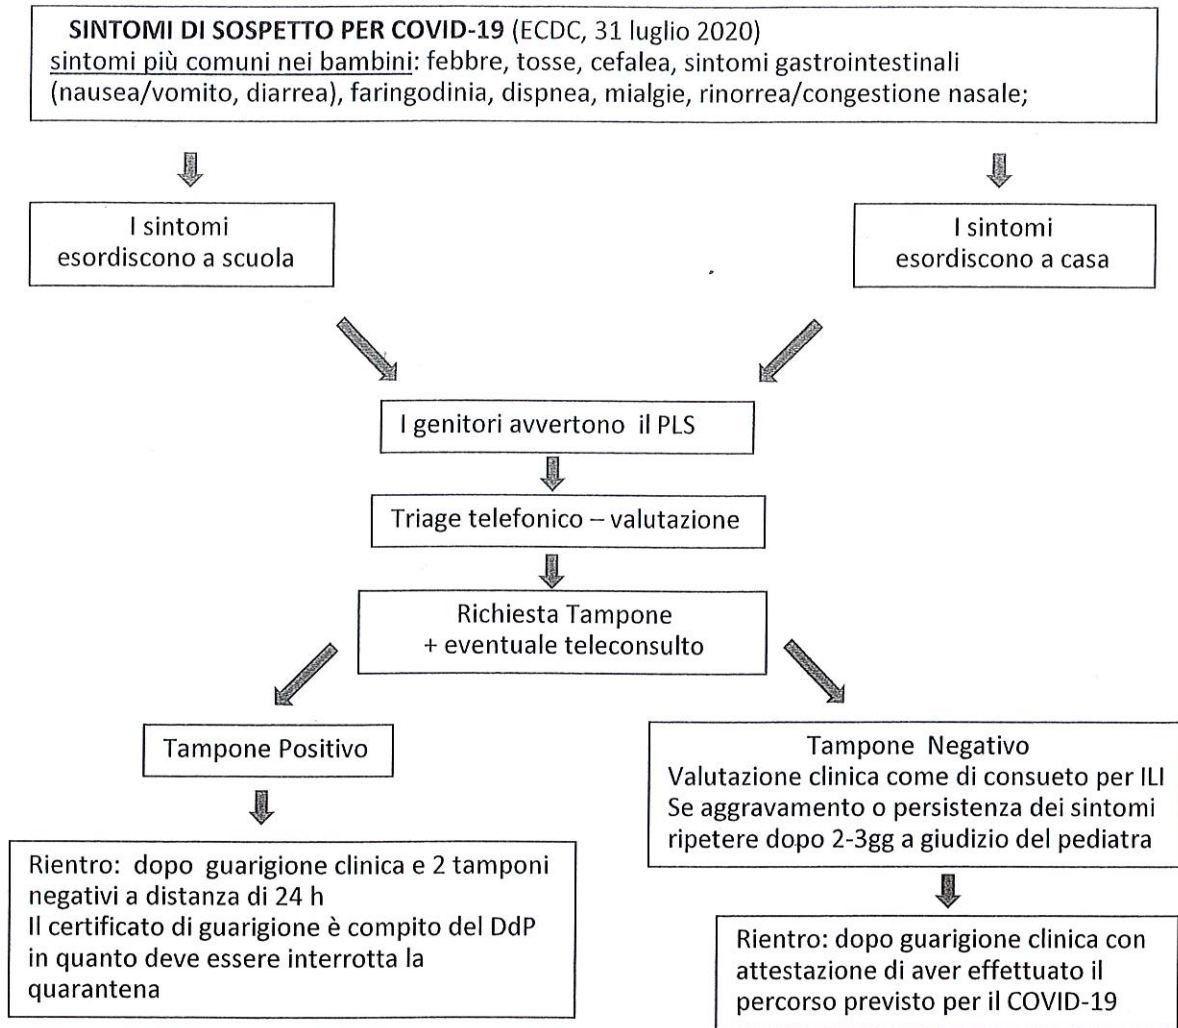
SINTOMI DI SOSPETTO PER COVID-19 (ECDC, 31 luglio 2020)
sintomi più comuni nei bambini: febbre, tosse, cefalea, sintomi gastrointestinali (nausea/vomito, diarrea), faringodinia, dispnea, mialgie, rinorrea/congestione nasale;

I sintomi esordiscono a scuola

I sintomi esordiscono a casa

I genitori avvertono il PLS

Triage telefonico – valutazione

Richiesta Tampone
+ eventuale teleconsulto

Tampone Positivo

Rientro: dopo guarigione clinica e 2 tamponi negativi a distanza di 24 h
Il certificato di guarigione è compito del DdP in quanto deve essere interrotta la quarantena

Tampone Negativo
Valutazione clinica come di consueto per ILI
Se aggravamento o persistenza dei sintomi ripetere dopo 2-3gg a giudizio del pediatra

Rientro: dopo guarigione clinica con attestazione di aver effettuato il percorso previsto per il COVID-19